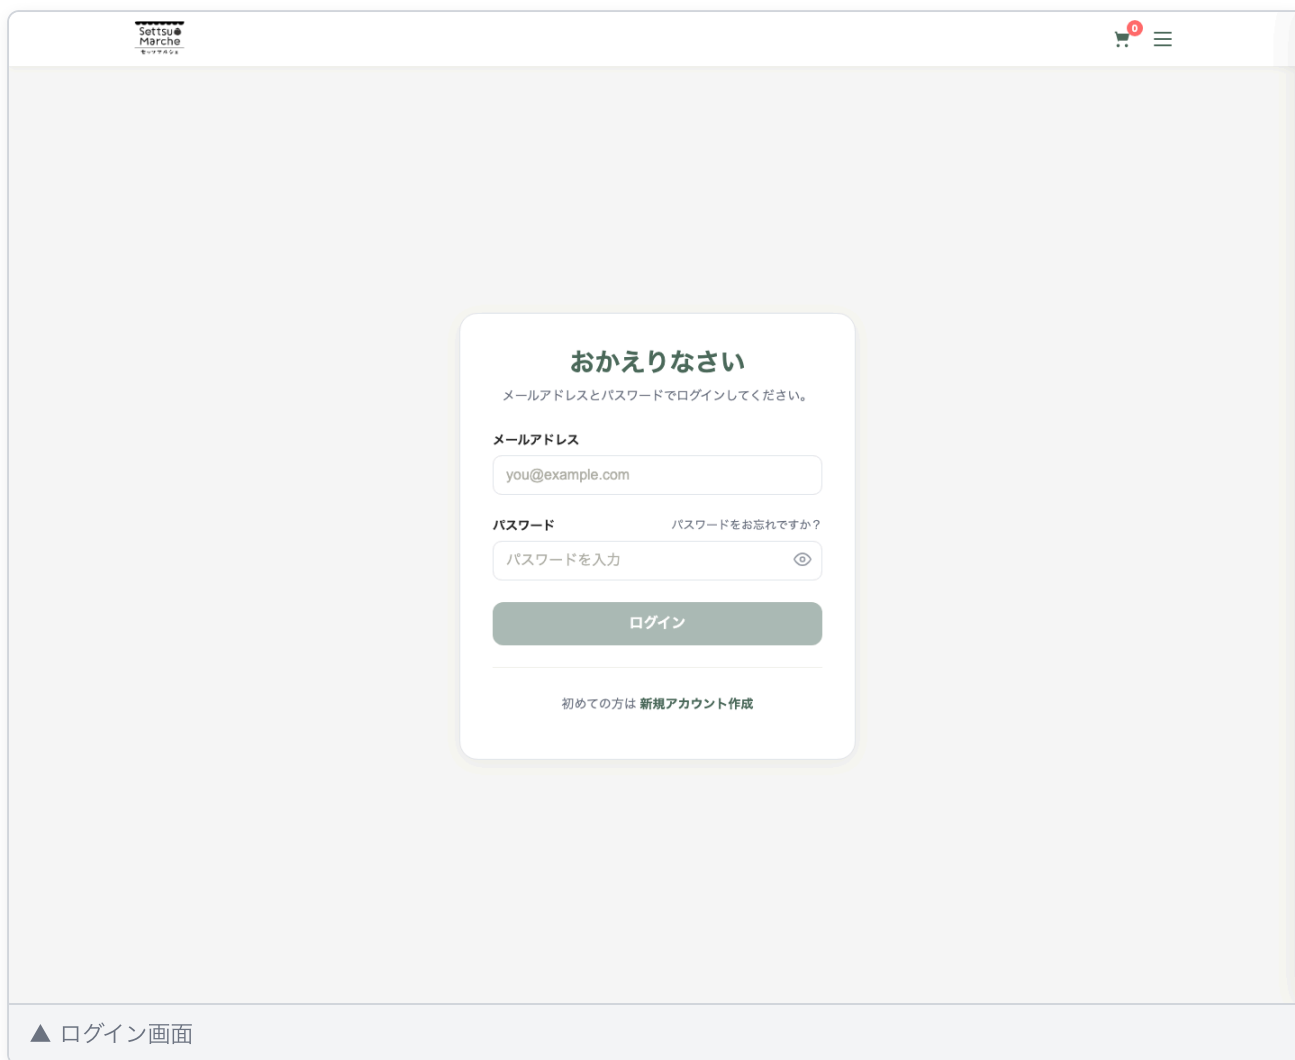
Settsu Marche
セッツマルシェ

0

おかえりなさい

メールアドレスとパスワードでログインしてください。

メールアドレス

you@example.com

パスワード

パスワードをお忘れですか？

パスワードを入力

ログイン

初めての方は 新規アカウント作成

▲ ログイン画面